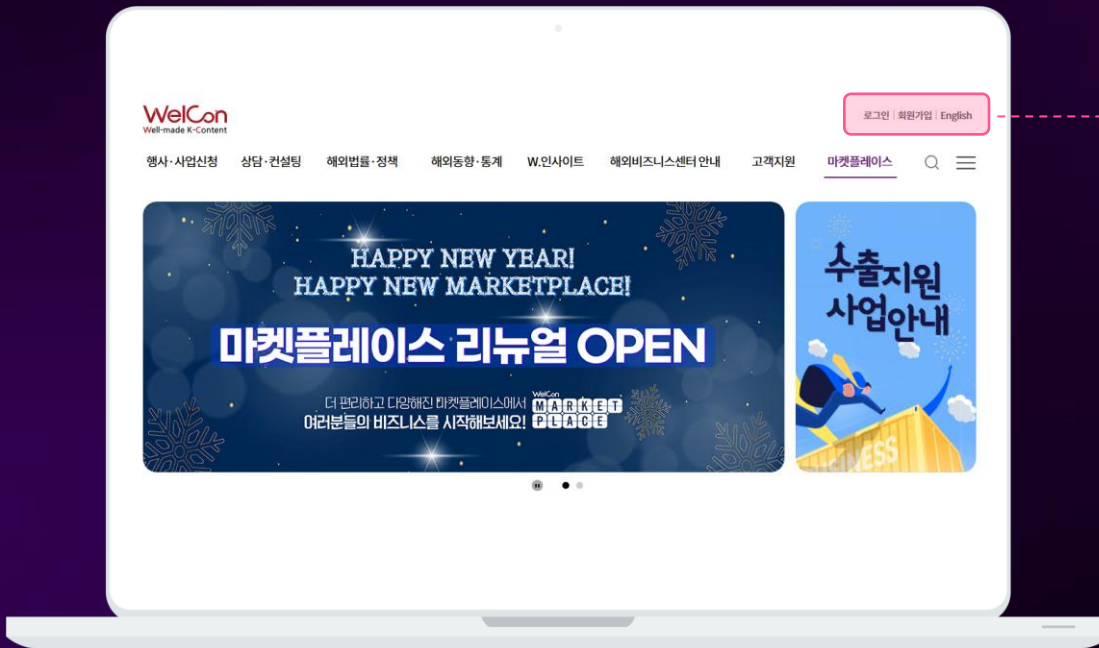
WelCon
Well-made K-Content

로그인 | 회원가입 | English

행사·사업신청 상담·컨설팅 해외법률·정책 해외동향·통계 W.인사이트 해외비즈니스센터 안내 고객지원 마켓플레이스

HAPPY NEW YEAR!
HAPPY NEW MARKETPLACE!

마켓플레이스 리뉴얼 OPEN

더 편리하고 다양해진 마켓플레이스에서
여러분들의 비즈니스를 시작해보세요!

WelCon
MARKET
PLACE

수출지원
사업안내

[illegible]NESS